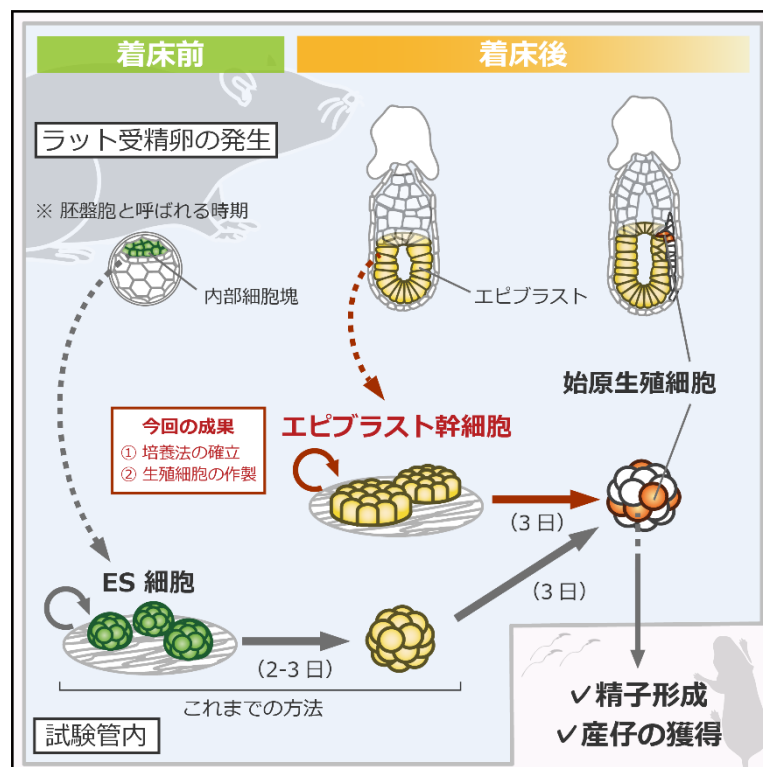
着床前

着床後

ラット受精卵の発生

※ 胚盤胞と呼ばれる時期

内部細胞塊

エピブラスト

始原生殖細胞

今回の成果
① 培養法の確立
② 生殖細胞の作製

エピブラスト幹細胞

(3 日)

(3 日)

ES 細胞

(2-3 日)

これまでの方法

試験管内

✓精子形成
✓産仔の獲得